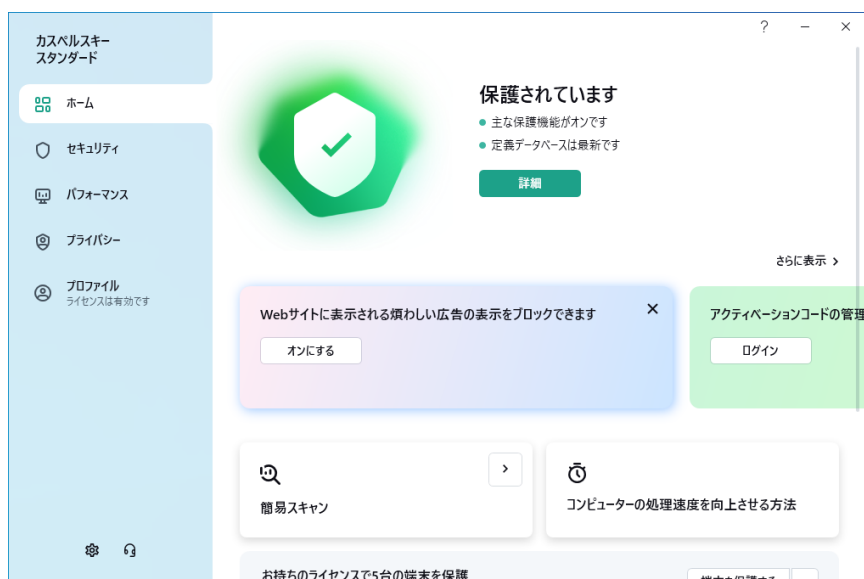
カスペルスキー
スタンダード

ホーム

セキュリティ

パフォーマンス

プライバシー

プロファイル
ライセンスは有効です

?

保護されています

主な保護機能がオンです

定義データベースは最新です

詳細

さらに表示

Webサイトに表示される煩わしい広告の表示をブロックできます

オンにする

アクティベーションコードの管理

ログイン

簡易スキャン

コンピューターの処理速度を向上させる方法

お持ちのライセンスで5台の端末を保護

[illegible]